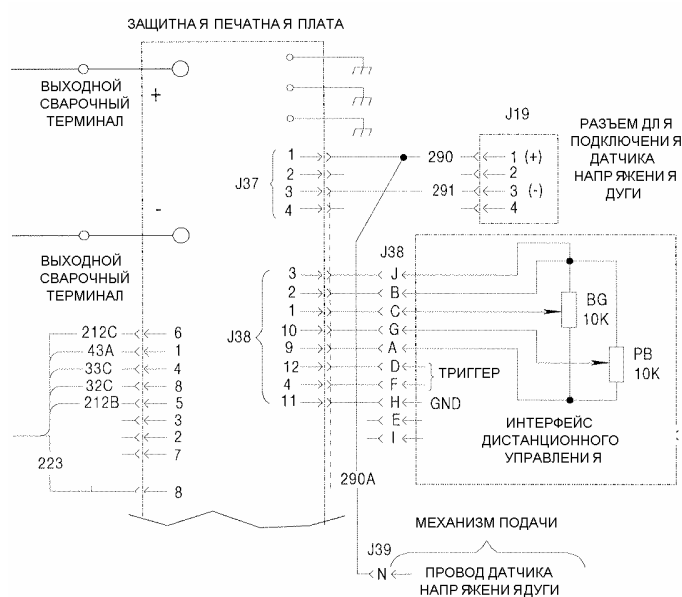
ЗАЩИТНА Я ПЕЧАТНА Я ПЛАТА

ВЫХОДНОЙ СВАРОЧНЫЙ ТЕРМИНАЛ

+

-

ВЫХОДНОЙ СВАРОЧНЫЙ ТЕРМИНАЛ

J19

РАЗЪЕМ ДЛ Я ПОДКЛЮЧЕНИ Я ДАТЧИКА НАПР ЯЖЕНИ Я ДУГИ

J37

1
2
3
4

290

291

1 (+)
2
3 (-)
4

J38

J38

3
2
1
10
9
12
4
11

J
B
C
G
A
D
F
H
E
I

BG 10K

PB 10K

ТРИГГЕР

GND

ИНТЕРФЕЙС ДИСТАНЦИОННОГО УПРАВЛЕНИ Я

212C
43A
33C
32C
212B

6
1
4
8
5
3
2
7

223

8

290A

МЕХАНИЗМ ПОДАЧИ

J39

N

ПРОВОД ДАТЧИКА НАПР ЯЖЕНИ ЯДУГИ